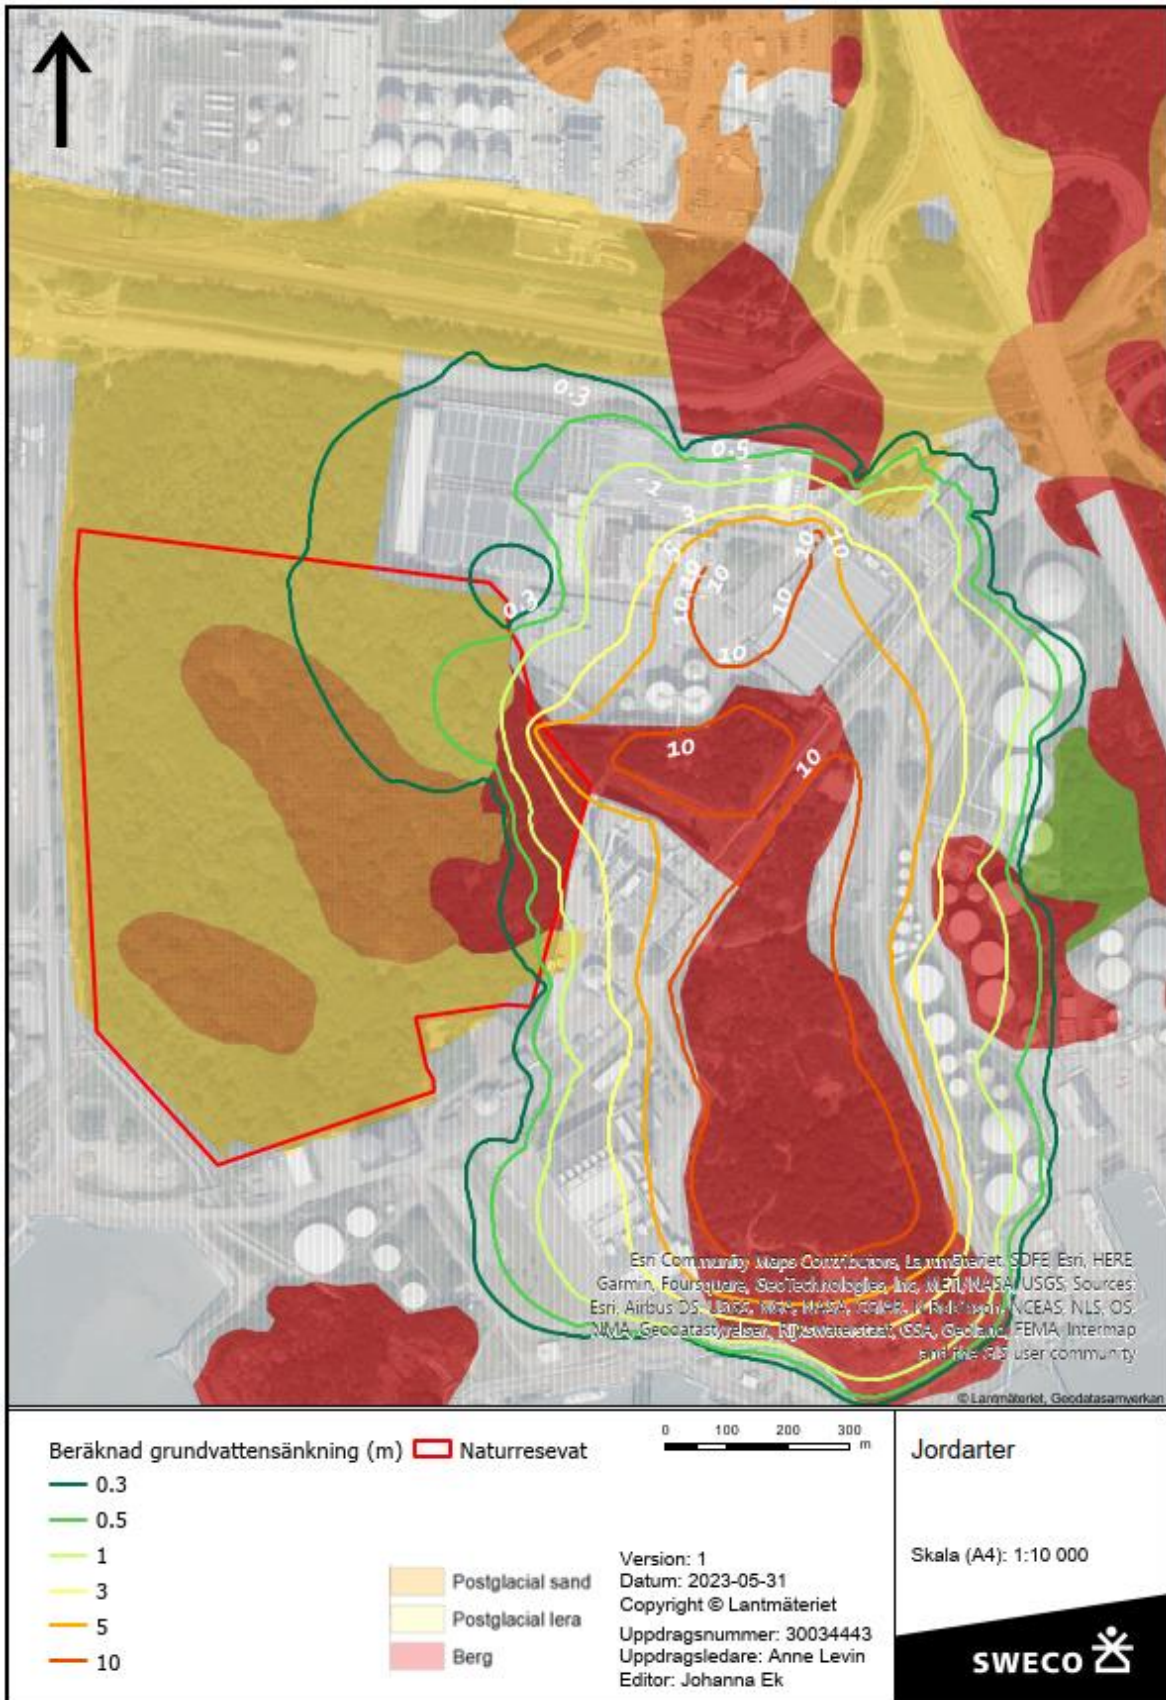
0.3
0.5
1
3
5
10
10
10
10
10
10
0.3
10
10

Esri Community Maps Contributors, Lantmäteriet, SDFE, Esri, HERE, Garmin, Foursquare, GeoTechnologies, Inc, METI/NASA, USGS; Sources: Esri, Airbus DS, USGS, NGA, NASA, CGIAR, N Robinson, NCEAS, NLS, OS, NMA, Geodatastyrelsen, Rijkswaterstaat, GSA, Geoland, FEMA, Intermap and the GIS user community

© Lantmäteriet, Geodatasamverkan

Beräknad grundvattensänkning (m)
0.3
0.5
1
3
5
10

Naturresevat

Postglacial sand
Postglacial lera
Berg

0 100 200 300 m

Version: 1
Datum: 2023-05-31
Copyright © Lantmäteriet
Uppdragsnummer: 30034443
Uppdragsledare: Anne Levin
Editor: Johanna Ek

Jordarter

Skala (A4): 1:10 000

SWECO